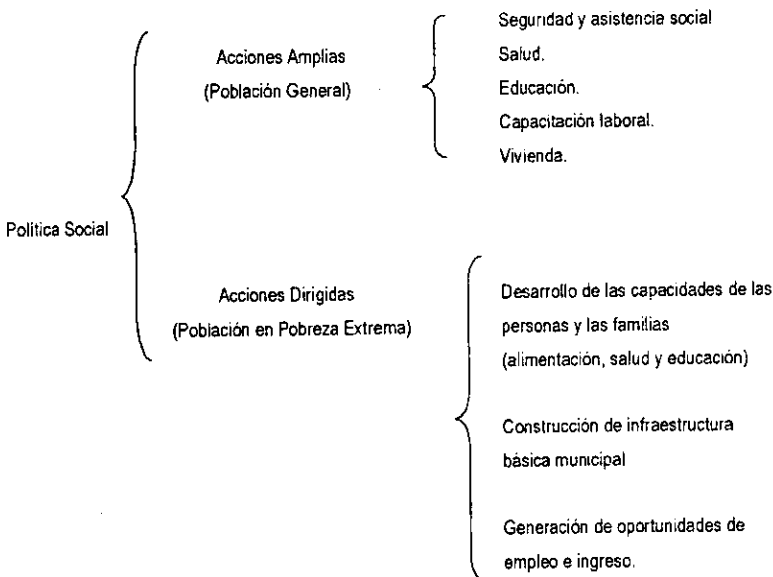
Política Social

Acciones Amplias
(Población General)

Seguridad y asistencia social
Salud.
Educación.
Capacitación laboral.
Vivienda.

Acciones Dirigidas
(Población en Pobreza Extrema)

Desarrollo de las capacidades de las personas y las familias
(alimentación, salud y educación)

Construcción de infraestructura básica municipal

Generación de oportunidades de empleo e ingreso.